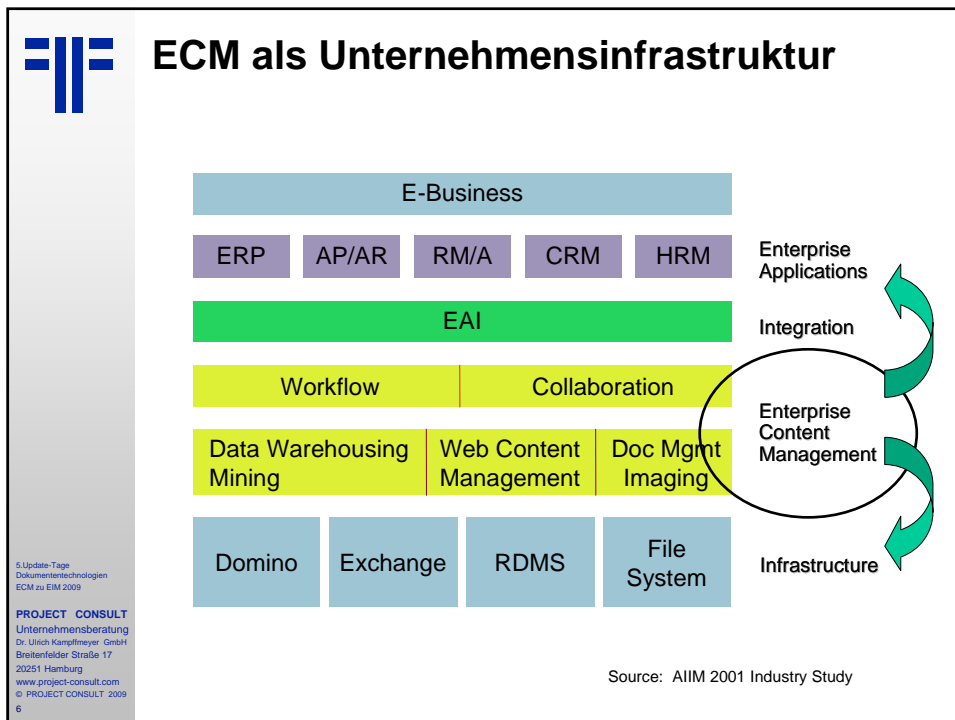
ECM als Unternehmensinfrastruktur

E-Business

| ERP | AP/AR | RM/A | CRM | HRM |
|---|---|---|---|---|

Enterprise Applications

EAI

Integration

| Workflow | Collaboration |
|---|---|

| Data Warehousing Mining | Web Content Management | Doc Mgmt Imaging |
|---|---|---|

Enterprise Content Management

| Domino | Exchange | RDMS | File System |
|---|---|---|---|

Infrastructure

5.Update-Tage
Dokumententechnologien
ECM zu EIM 2009

PROJECT CONSULT
Unternehmensberatung
Dr. Ulrich Kampffmeyer GmbH
Breitenfelder Straße 17
20251 Hamburg
www.project-consult.com
© PROJECT CONSULT 2009
6

Source: AIIM 2001 Industry Study